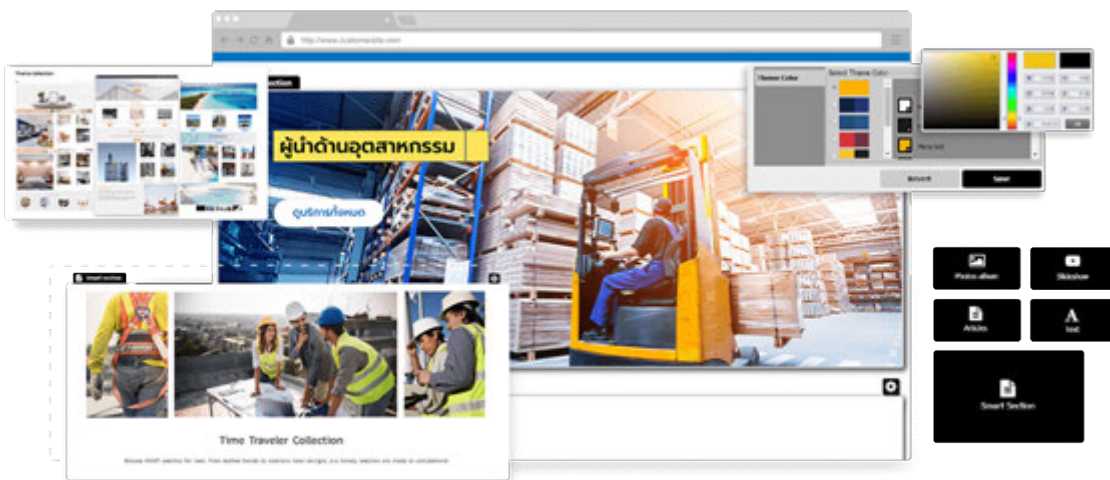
http://www.customersite.com

Theme Selection

Section

ผู้นำด้านอุตสาหกรรม

อุปกรณ์ทั้งหมด

Theme Color

Select Theme Color

Revert

Save

Smart section

Time Traveler Collection

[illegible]

Photo album

Slideshow

Articles

Text

Smart Section